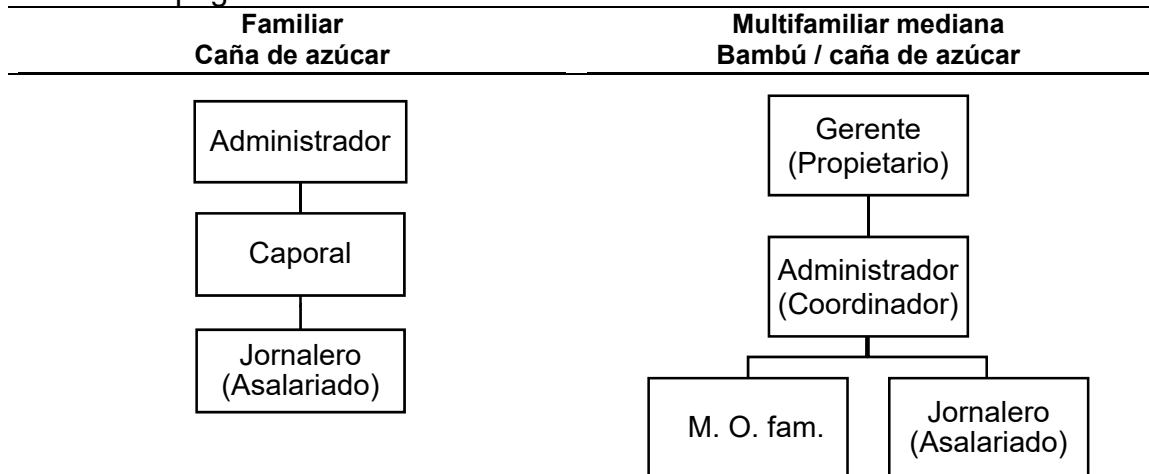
| Familiar Caña de azúcar | Multifamiliar mediana Bambú / caña de azúcar |
|---|---|

Administrador

Caporal

Jornalero (Asalariado)

Gerente (Propietario)

Administrador (Coordinador)

M. O. fam.

Jornalero (Asalariado)